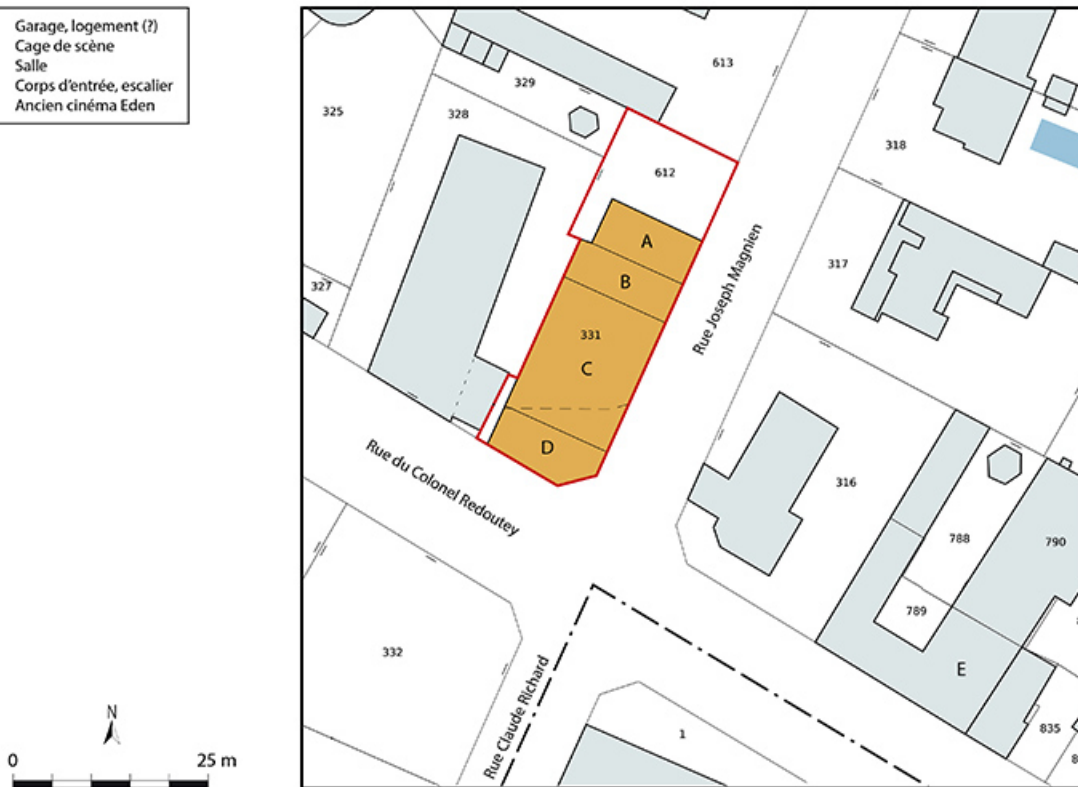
Garage, logement (?)
Cage de scène
Salle
Corps d'entrée, escalier
Ancien cinéma Eden

N

0 25 m

329
613
325
328
318
612
A
317
B
327
331
Rue Joseph Magnien
C
D
Rue du Colonel Redoutey
316
788
790
789
332
E
Rue Claude Richard
1
835